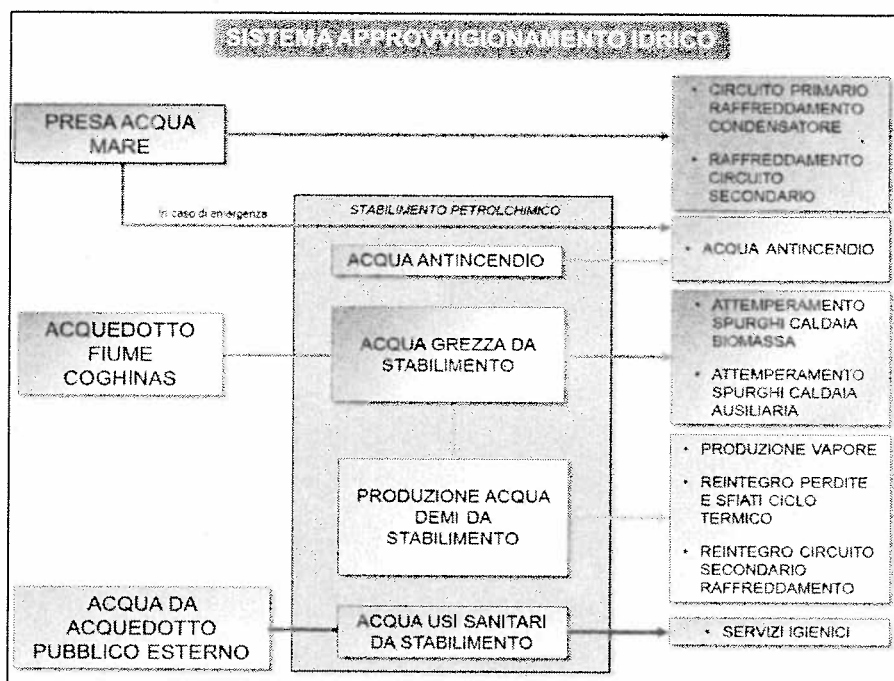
SISTEMA APPROVVIGIONAMENTO IDRICO

PRESA ACQUA MARE

• CIRCUITO PRIMARIO RAFFREDDAMENTO CONDENSATORE
• RAFFREDDAMENTO CIRCUITO SECONDARIO

In caso di emergenza

STABILIMENTO PETROLCHIMICO

ACQUA ANTINCENDIO

• ACQUA ANTINCENDIO

ACQUEDOTTO FIUME COGHINAS

ACQUA GREZZA DA STABILIMENTO

• ATTEMPERAMENTO SPURGHI CALDAIA BIOMASSA
• ATTEMPERAMENTO SPURGHI CALDAIA AUSILIARIA

PRODUZIONE ACQUA DEMI DA STABILIMENTO

• PRODUZIONE VAPORE
• REINTEGRO PERDITE E SFIATI CICLO TERMICO
• REINTEGRO CIRCUITO SECONDARIO RAFFREDDAMENTO

ACQUA DA ACQUEDOTTO PUBBLICO ESTERNO

ACQUA USI SANITARI DA STABILIMENTO

• SERVIZI IGIENICI